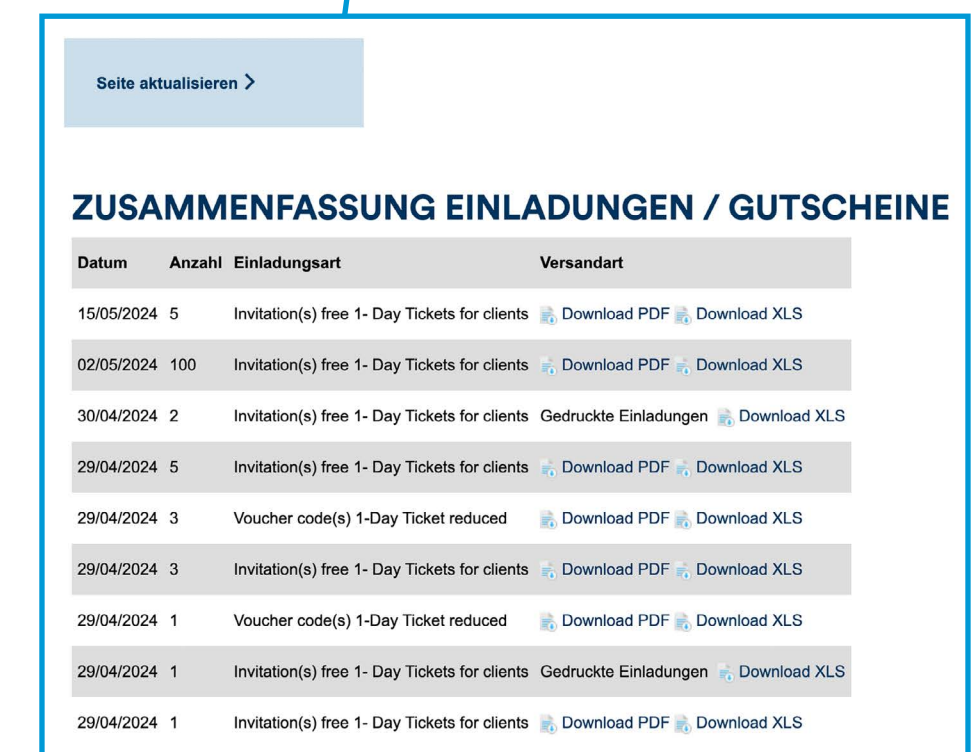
Seite aktualisieren >

ZUSAMMENFASSUNG EINLADUNGEN / GUTSCHEINE

| Datum | Anzahl | Einladungsart | Versandart |
|---|---|---|---|
| 15/05/2024 | 5 | Invitation(s) free 1- Day Tickets for clients | Download PDF Download XLS |
| 02/05/2024 | 100 | Invitation(s) free 1- Day Tickets for clients | Download PDF Download XLS |
| 30/04/2024 | 2 | Invitation(s) free 1- Day Tickets for clients | Gedruckte Einladungen Download XLS |
| 29/04/2024 | 5 | Invitation(s) free 1- Day Tickets for clients | Download PDF Download XLS |
| 29/04/2024 | 3 | Voucher code(s) 1-Day Ticket reduced | Download PDF Download XLS |
| 29/04/2024 | 3 | Invitation(s) free 1- Day Tickets for clients | Download PDF Download XLS |
| 29/04/2024 | 1 | Voucher code(s) 1-Day Ticket reduced | Download PDF Download XLS |
| 29/04/2024 | 1 | Invitation(s) free 1- Day Tickets for clients | Gedruckte Einladungen Download XLS |
| 29/04/2024 | 1 | Invitation(s) free 1- Day Tickets for clients | Download PDF Download XLS |